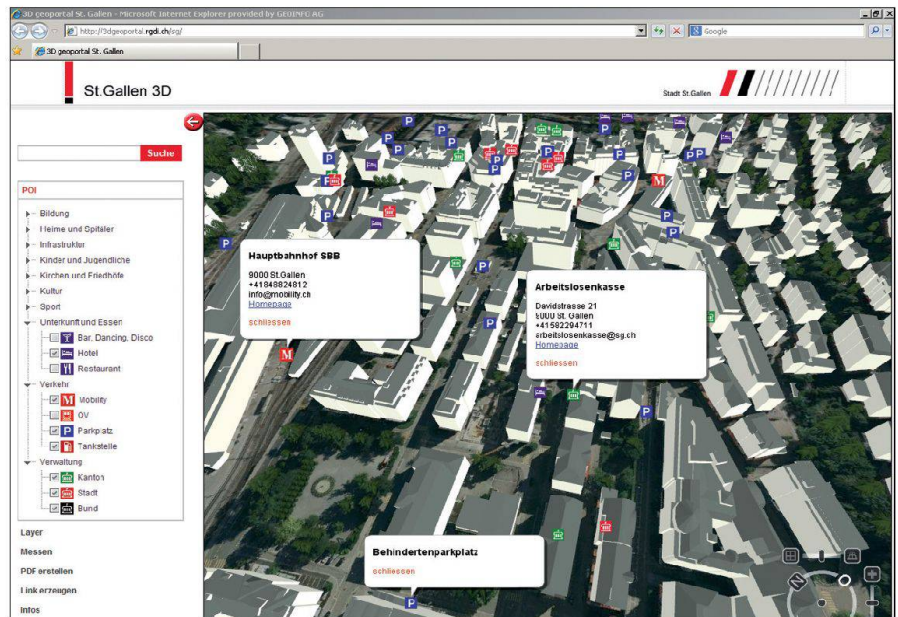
3D geoportal St. Gallen - Microsoft Internet Explorer provided by GEOINFO AG

http://3dgeoportal.rgdi.ch/sg/

Google

3D geoportal St. Gallen

St.Gallen 3D

Stadt St.Gallen

Suche

POI

Bildung
Heime und Spitäler
Infrastruktur
Kinder und Jugendliche
Kirchen und Friedhöfe
Kultur
Sport
Unterkunft und Essen
Bar, Dancing, Disco
Hotel
Restaurant
Verkehr
Mobility
ÖV
Parkplatz
Tankstelle
Verwaltung
Kanton
Stadt
Bund

Layer
Messen
PDF erstellen
Link erzeugen
Infos

Hauptbahnhof SBB

9000 St.Gallen
+41848824812
info@mobility.ch
Homepage

schliessen

Arbeitslosenkasse

Davidstrasse 21
9000 St. Gallen
+41582294711
arbeitslosenkasse@sg.ch
Homepage

schliessen

Behindertenparkplatz

schliessen